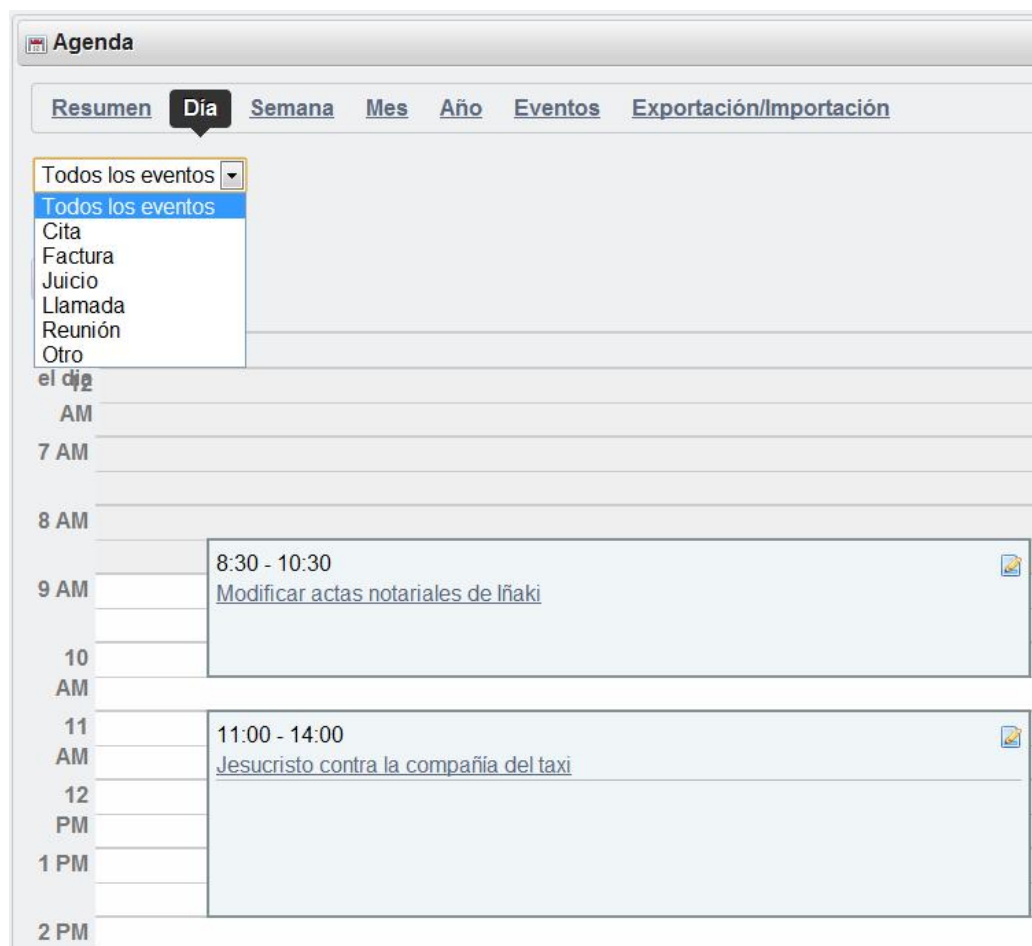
Agenda

Resumen Día Semana Mes Año Eventos Exportación/Importación

Todos los eventos
Todos los eventos
Cita
Factura
Juicio
Llamada
Reunión
Otro

el día
12 AM
7 AM
8 AM
9 AM
10 AM
11 AM
12 PM
1 PM
2 PM

8:30 - 10:30
Modificar actas notariales de Iñaki

11:00 - 14:00
Jesucristo contra la compañía del taxi